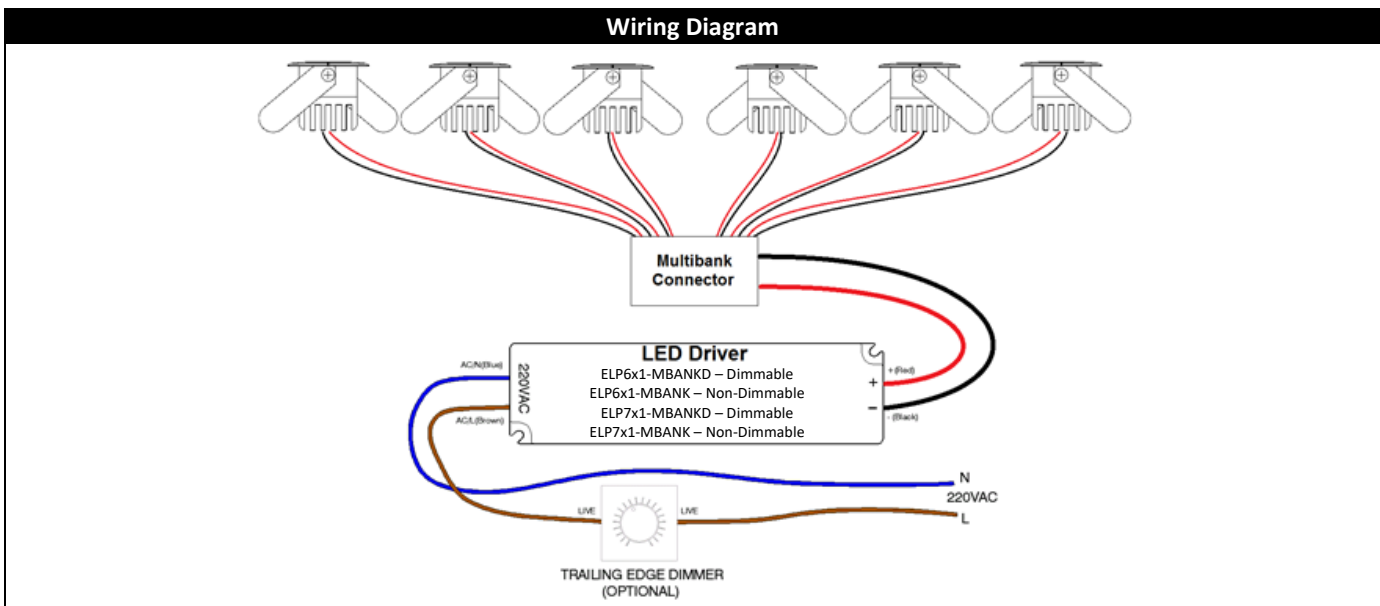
Wiring Diagram

Multibank Connector

LED Driver
ELP6x1-MBANKD – Dimmable
ELP6x1-MBANK – Non-Dimmable
ELP7x1-MBANKD – Dimmable
ELP7x1-MBANK – Non-Dimmable

AC/N(Blue)
220VAC
AC/L(Brown)
+ (Red)
+
−
- (Black)

N
220VAC
L

LIVE
LIVE
TRAILING EDGE DIMMER
(OPTIONAL)